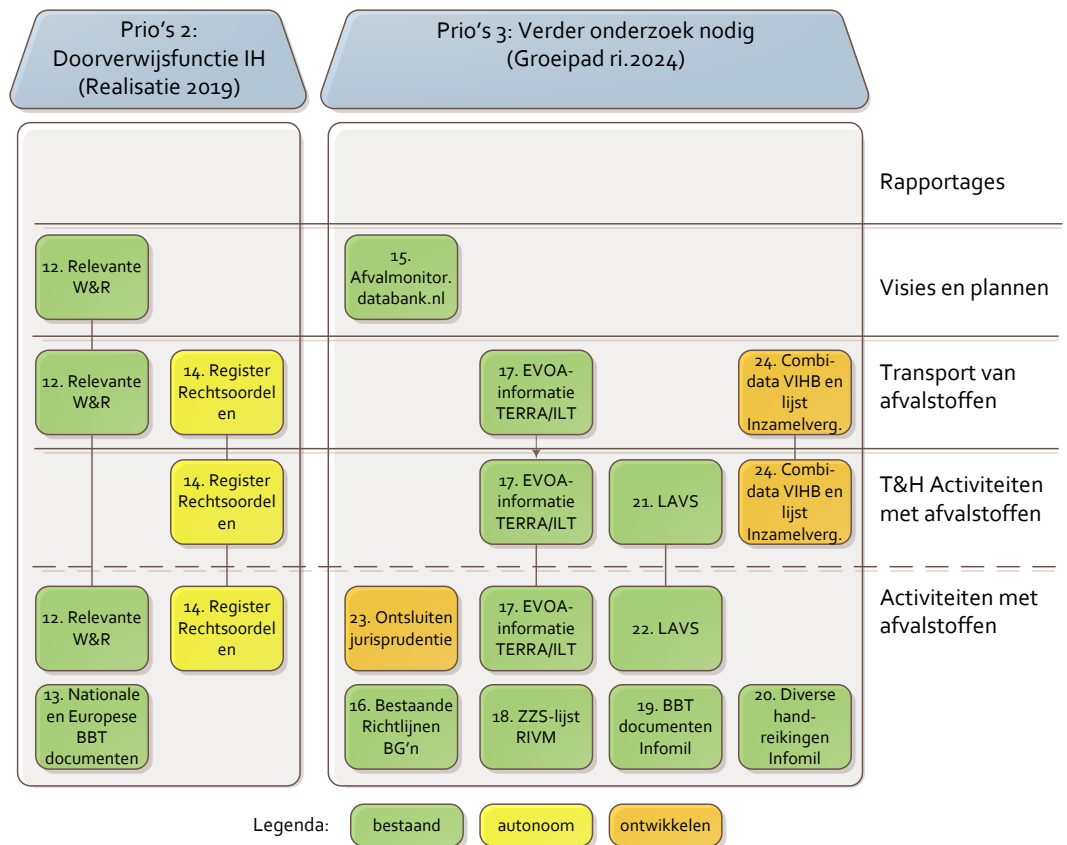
Prio's 2: Doorverwijsfunctie IH (Realisatie 2019)

Prio's 3: Verder onderzoek nodig (Groeipad ri.2024)

Rapportages

12. Relevante W&R

15. Afvalmonitor. databank.nl

Visies en plannen

12. Relevante W&R

14. Register Rechtsoordelen

17. EVOA-informatie TERRA/ILT

24. Combi-data VIHB en lijst Inzamelverg.

Transport van afvalstoffen

14. Register Rechtsoordelen

17. EVOA-informatie TERRA/ILT

21. LAVS

24. Combi-data VIHB en lijst Inzamelverg.

T&H Activiteiten met afvalstoffen

12. Relevante W&R

14. Register Rechtsoordelen

23. Ontsluiten jurisprudentie

17. EVOA-informatie TERRA/ILT

22. LAVS

Activiteiten met afvalstoffen

13. Nationale en Europese BBT documenten

16. Bestaande Richtlijnen BG'n

18. ZZS-lijst RIVM

19. BBT documenten Infomil

20. Diverse hand-reikingen Infomil

Legenda: bestaand autonoom ontwikkelen